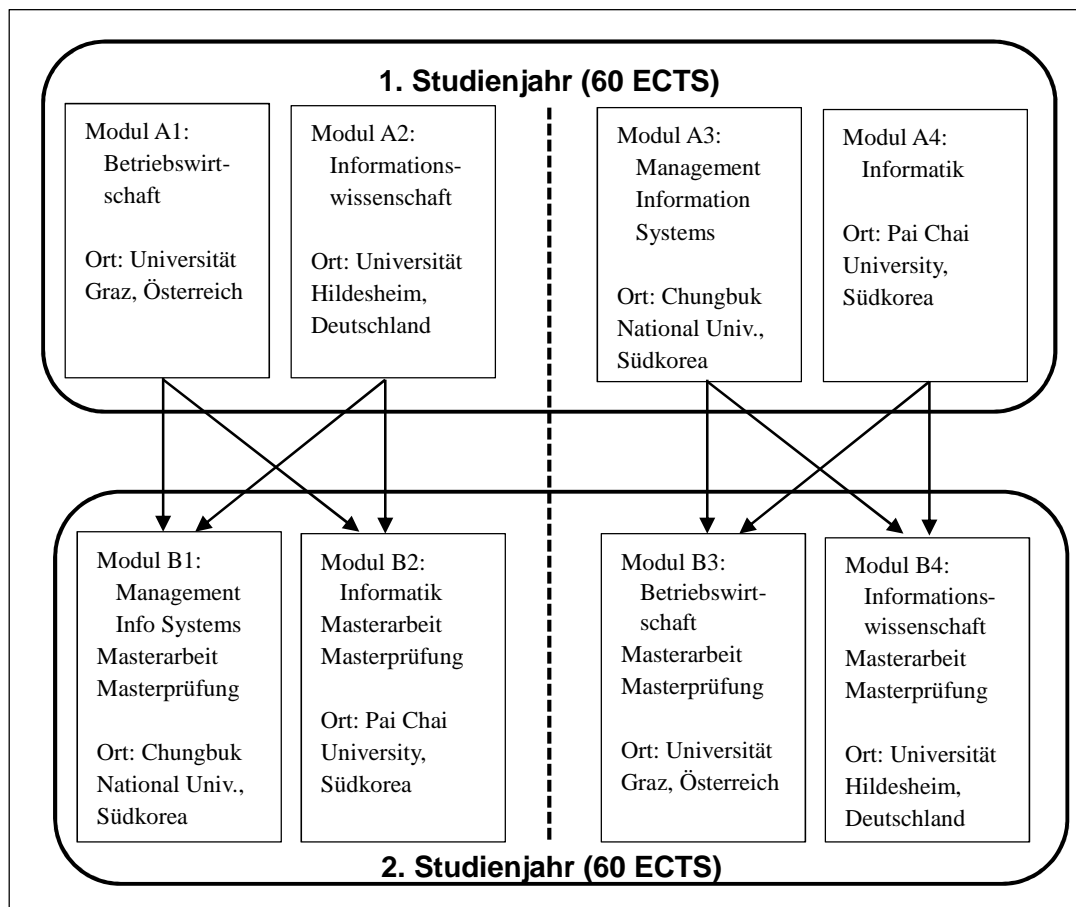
1. Studienjahr (60 ECTS)

Modul A1: Betriebswirtschaft

Ort: Universität Graz, Österreich

Modul A2: Informationswissenschaft

Ort: Universität Hildesheim, Deutschland

Modul A3: Management Information Systems

Ort: Chungbuk National Univ., Südkorea

Modul A4: Informatik

Ort: Pai Chai University, Südkorea

Modul B1: Management Info Systems Masterarbeit Masterprüfung

Ort: Chungbuk National Univ., Südkorea

Modul B2: Informatik Masterarbeit Masterprüfung

Ort: Pai Chai University, Südkorea

Modul B3: Betriebswirtschaft Masterarbeit Masterprüfung

Ort: Universität Graz, Österreich

Modul B4: Informationswissenschaft Masterarbeit Masterprüfung

Ort: Universität Hildesheim, Deutschland

2. Studienjahr (60 ECTS)